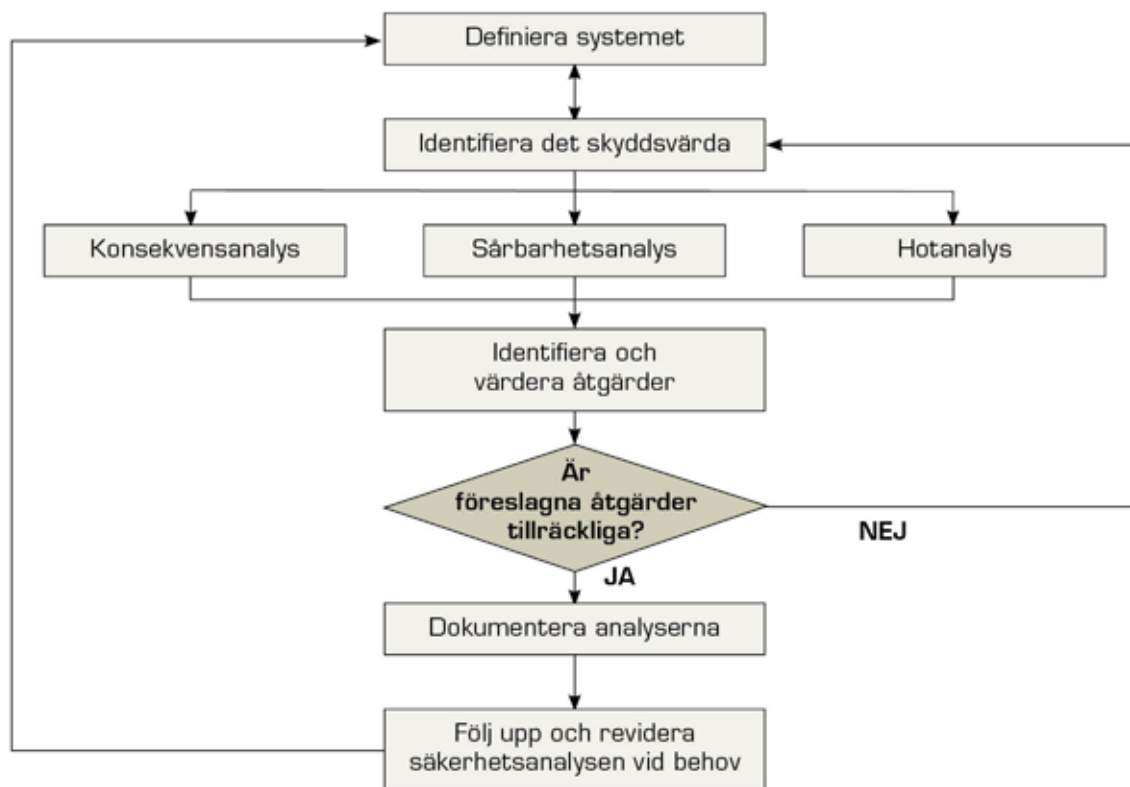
Definiera systemet

Identifiera det skyddsvärda

Konsekvensanalys

Sårbarhetsanalys

Hotanalys

Identifiera och värdera åtgärder

Är föreslagna åtgärder tillräckliga?

NEJ

JA

Dokumentera analyserna

Följ upp och revidera säkerhetsanalysen vid behov